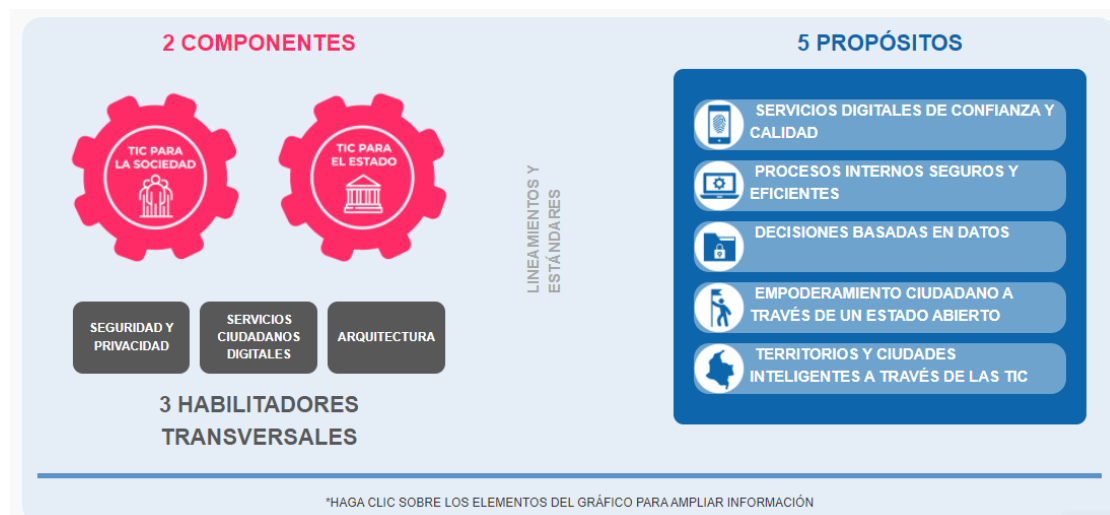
2 COMPONENTES

TIC PARA LA SOCIEDAD

TIC PARA EL ESTADO

SEGURIDAD Y PRIVACIDAD

SERVICIOS CIUDADANOS DIGITALES

ARQUITECTURA

3 HABILITADORES TRANSVERSALES

LINEAMIENTOS Y ESTÁNDARES

5 PROPÓSITOS

SERVICIOS DIGITALES DE CONFIANZA Y CALIDAD

PROCESOS INTERNOS SEGUROS Y EFICIENTES

DECISIONES BASADAS EN DATOS

EMPODERAMIENTO CIUDADANO A TRAVÉS DE UN ESTADO ABIERTO

TERRITORIOS Y CIUDADES INTELIGENTES A TRAVÉS DE LAS TIC

*HAGA CLIC SOBRE LOS ELEMENTOS DEL GRÁFICO PARA AMPLIAR INFORMACIÓN